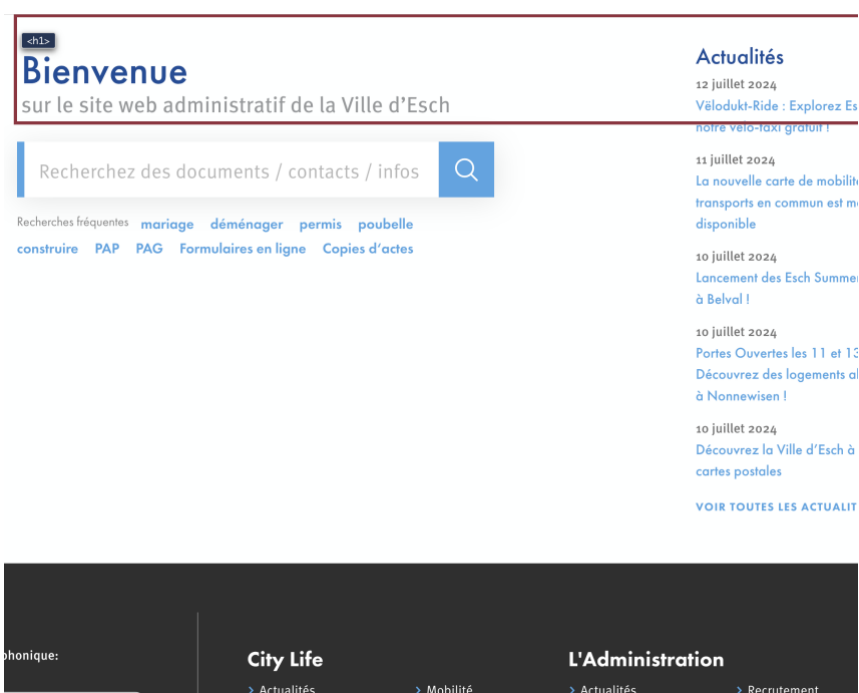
<h1>

Bienvenue

sur le site web administratif de la Ville d'Esch

Recherchez des documents / contacts / infos

Recherches fréquentes mariage déménager permis poubelle construire PAP PAG Formulaires en ligne Copies d'actes

Actualités

12 juillet 2024

Vëlodukt-Ride : Explorez Es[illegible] notre vélo-taxi gratuit !

11 juillet 2024

La nouvelle carte de mobilit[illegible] transports en commun est m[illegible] disponible

10 juillet 2024

Lancement des Esch Summe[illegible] à Belval !

10 juillet 2024

Portes Ouvertes les 11 et 1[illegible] Découvrez des logements a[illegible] à Nonnewisen !

10 juillet 2024

Découvrez la Ville d'Esch à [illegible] cartes postales

VOIR TOUTES LES ACTUALIT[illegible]

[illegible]phonique:

City Life

> Actualités

> Mobilité

L'Administration

> Actualités

> Recrutement